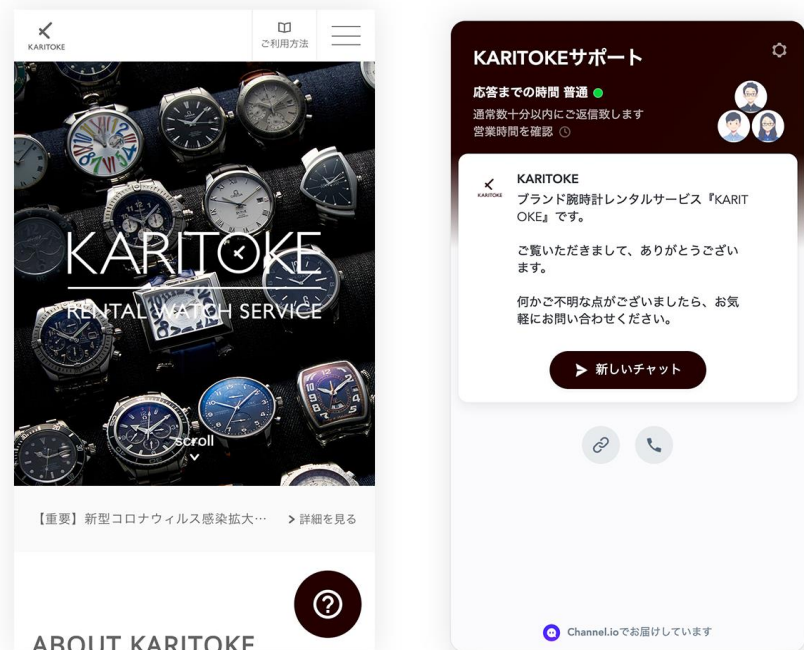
KARITOKE

ご利用方法

KARITOKE
RENTAL WATCH SERVICE

scroll

【重要】新型コロナウィルス感染拡大…

詳細を見る

ABOUT KARITOKE

KARITOKEサポート

応答までの時間 普通

通常数十分以内にご返信致します

営業時間を確認

KARITOKE

KARITOKE

ブランド腕時計レンタルサービス『KARITOKE』です。

ご覧いただきまして、ありがとうございます。

何かご不明な点がございましたら、お気軽にお問い合わせください。

新しいチャット

Channel.ioでお届けしています